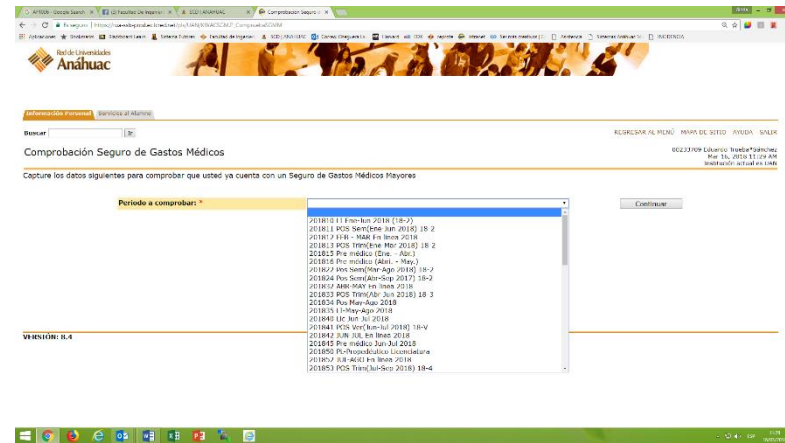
AP9009 - Google Search | (2) Facultad De Ingenier | SSD | ANAHUAC | Comprobación Seguro | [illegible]

Es seguro | https://ssb.redanahuac.mx/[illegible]

Aplicaciones | Bookmarks | Dashboard Learn | Sistema Tutorías | Facultad de Ingeniería | SSD | ANAHUAC | Correo Chequera | Planeación | Internet | Servicio Anáhuac | Anáhuac | Sistema Anáhuac | INVENTARIO

Red de Universidades Anáhuac

Información Personal | Servicios al Alumno

Buscar | Ir

REGRESAR AL MENÚ | MAPA DE SITIO | AYUDA | SALIR

Comprobación Seguro de Gastos Médicos

00233709 Eduardo Troebe Sánchez
Mar 16, 2018 11:29 am
Institución actual es UAN

Capture los datos siguientes para comprobar que usted ya cuenta con un Seguro de Gastos Médicos Mayores

Periodo a comprobar: *

Continuar

201810 LI Ene-Jun 2018 (18-2)
201811 POS Sem(Ene Jun 2018) 18 2
201812 FEB - MAR En línea 2018
201813 POS Trim(Ene Mar 2018) 18 2
201815 Pre médico (Ene. - Abr.)
201816 Pre médico (Abr. - May.)
201822 Pos Sem(Mar-Ago 2018) 18-2
201824 Pos Sem(Abr-Sep 2017) 18-2
201832 ABR-MAY En línea 2018
201833 POS Trim(Abr Jun 2018) 18 3
201834 Pos May-Ago 2018
201835 LI-May-Ago 2018
201840 Lic Jun Jul 2018
201841 POS Ver(Jun-Jul 2018) 18-V
201842 JUN JUL En línea 2018
201845 Pre médico Jun Jul 2018
201850 PL-Propedéutico Licenciatura
201852 JUL-AGO En línea 2018
201853 POS Trim(Jul-Sep 2018) 18-4

VERSIÓN: 8.4